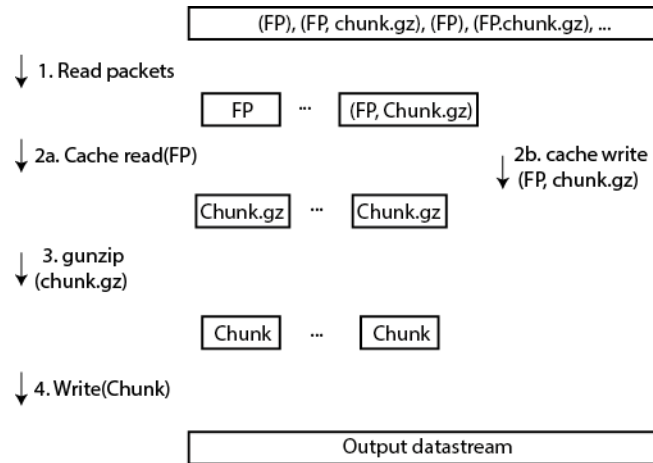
(FP), (FP, chunk.gz), (FP), (FP.chunk.gz), ...

1. Read packets

FP ... (FP, Chunk.gz)

2a. Cache read(FP)

2b. cache write (FP, chunk.gz)

Chunk.gz ... Chunk.gz

3. gunzip (chunk.gz)

Chunk ... Chunk

4. Write(Chunk)

Output datastream